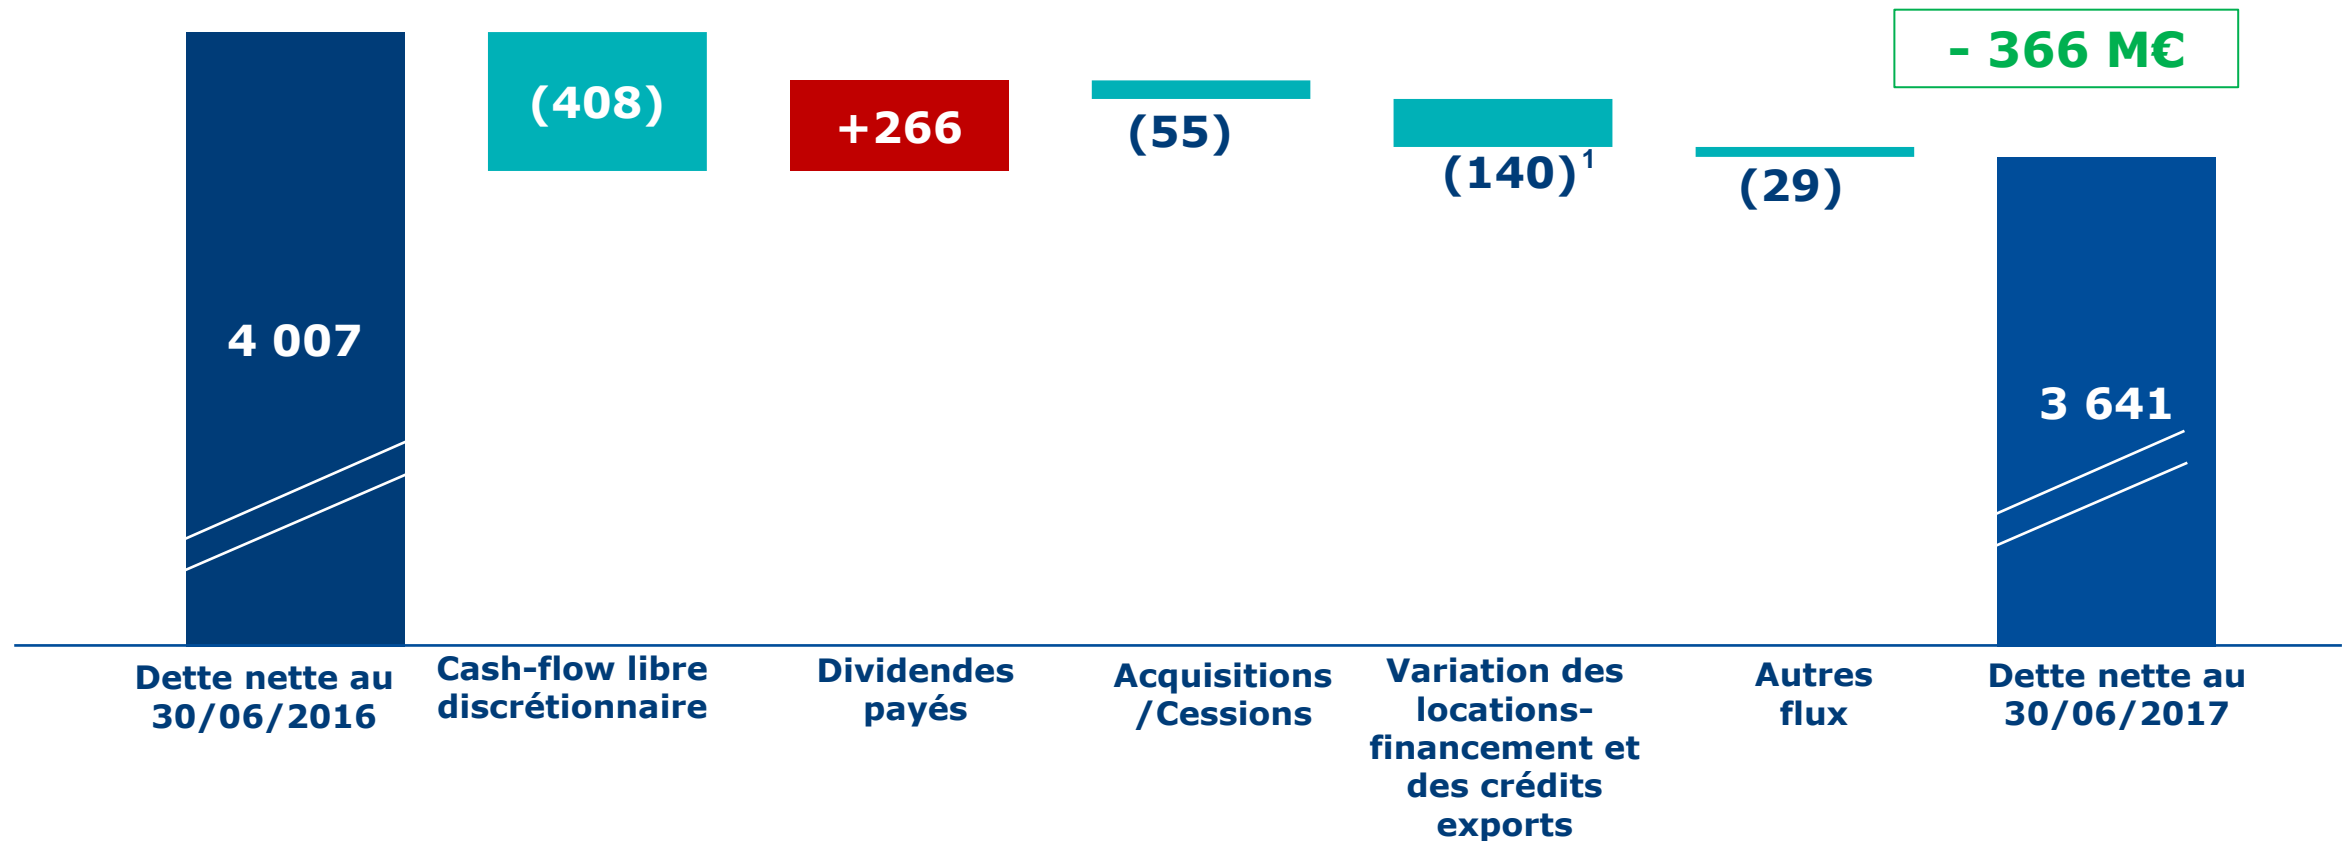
- 366 M€

4 007

(408)

+266

(55)

(140)$^1$

(29)

3 641

Dette nette au 30/06/2016

Cash-flow libre discrétionnaire

Dividendes payés

Acquisitions /Cessions

Variation des locations-financement et des crédits exports

Autres flux

Dette nette au 30/06/2017